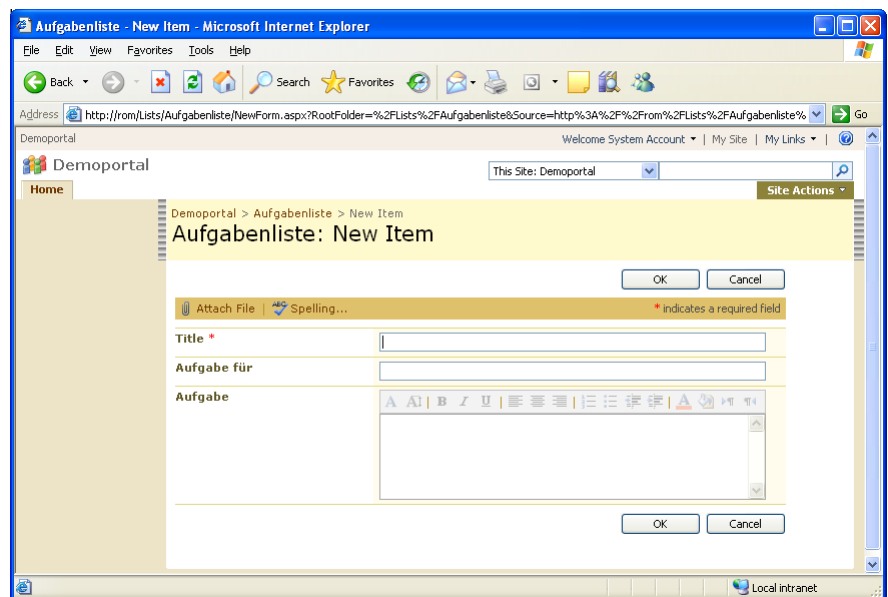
Aufgabenliste - New Item - Microsoft Internet Explorer

File Edit View Favorites Tools Help

Back Search Favorites

Address http://rom/Lists/Aufgabenliste/NewForm.aspx?RootFolder=%2FLists%2FAufgabenliste&Source=http%3A%2F%2From%2FLists%2FAufgabenliste% Go

Demoportal

Welcome System Account | My Site | My Links |

Demoportal

This Site: Demoportal

Home

Site Actions

Demoportal > Aufgabenliste > New Item

Aufgabenliste: New Item

OK Cancel

Attach File | Spelling...

* indicates a required field

Title *

Aufgabe für

Aufgabe

OK Cancel

Local intranet